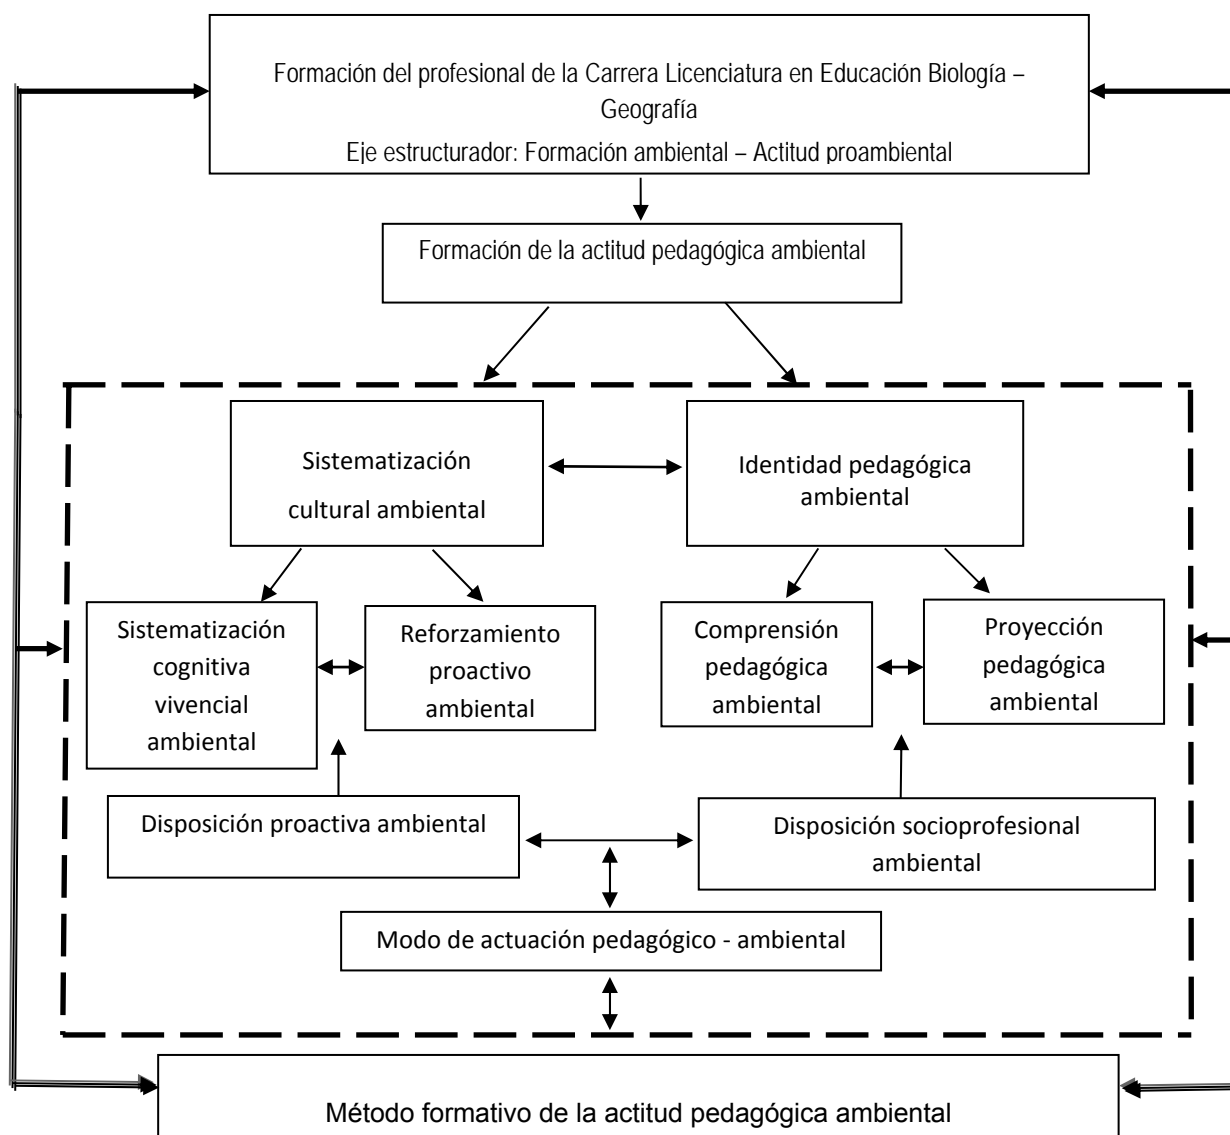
Formación del profesional de la Carrera Licenciatura en Educación Biología – Geografía

Eje estructurador: Formación ambiental – Actitud proambiental

Formación de la actitud pedagógica ambiental

Sistematización cultural ambiental

Identidad pedagógica ambiental

Sistematización cognitiva vivencial ambiental

Reforzamiento proactivo ambiental

Comprensión pedagógica ambiental

Proyección pedagógica ambiental

Disposición proactiva ambiental

Disposición socioprofesional ambiental

Modo de actuación pedagógico - ambiental

Método formativo de la actitud pedagógica ambiental